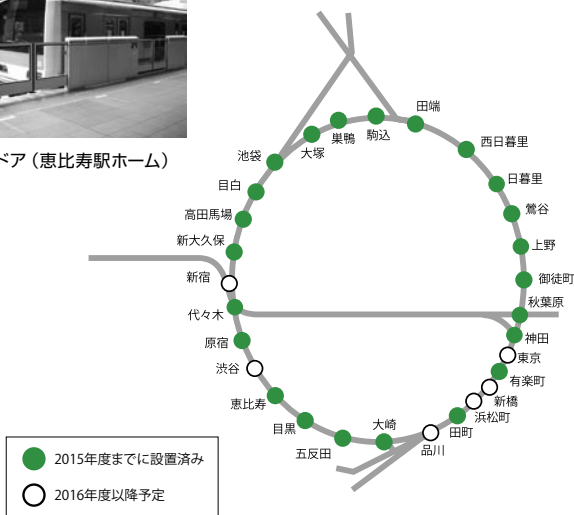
ドア（恵比寿駅ホーム）

田端
駒込
巣鴨
大塚
池袋
西日暮里
日暮里
目白
鶯谷
高田馬場
上野
新大久保
御徒町
新宿
秋葉原
代々木
神田
原宿
東京
渋谷
有楽町
新橋
恵比寿
浜松町
大崎
田町
目黒
五反田
品川

2015年度までに設置済み
2016年度以降予定